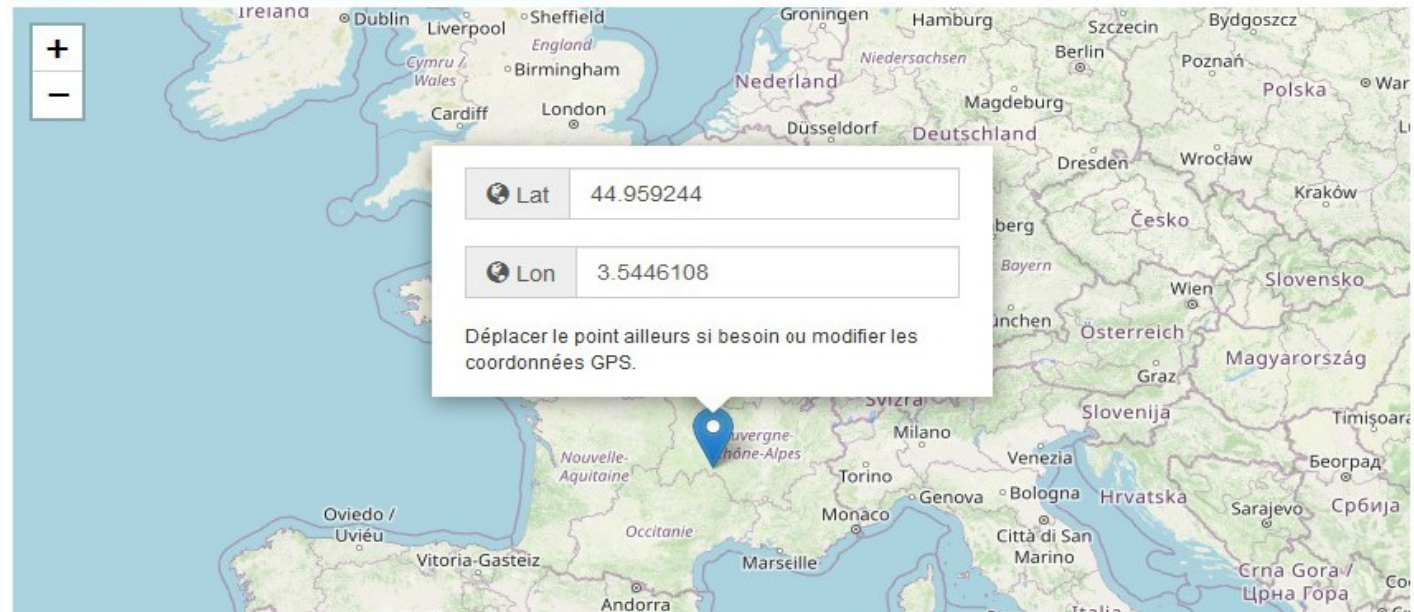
+
−

Ireland
Dublin
Liverpool
Sheffield
England
Cymru / Wales
Birmingham
Cardiff
London
Groningen
Hamburg
Szczecin
Bydgoszcz
Niedersachsen
Berlin
Poznań
Nederland
Magdeburg
Polska
War
Düsseldorf
Deutschland
Dresden
Wrocław
Kraków
Česko
berg
Bayern
Wien
Slovensko
ünchen
Österreich
Magyarország
Graz
Slovenija
Timișoara
Svizra
Milano
Venezia
Београд
Nouvelle-Aquitaine
uvergne-Rhône-Alpes
Torino
Genova
Bologna
Hrvatska
Sarajevo
Србија
Oviedo / Uviéu
Occitanie
Monaco
Città di San Marino
Vitoria-Gasteiz
Marseille
Crna Gora / Црна Гора
Andorra

Lat 44.959244

Lon 3.5446108

Déplacer le point ailleurs si besoin ou modifier les coordonnées GPS.